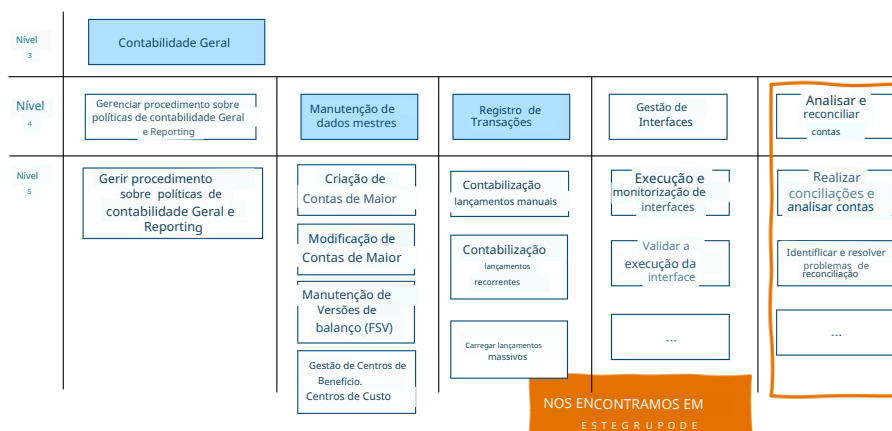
Nível 3

Contabilidade Geral

Nível 4

Gerenciar procedimento sobre políticas de contabilidade Geral e Reporting

Manutenção de dados mestres

Registro de Transações

Gestão de Interfaces

Analisar e reconciliar contas

Nível 5

Gerir procedimento sobre políticas de contabilidade Geral e Reporting

Criação de Contas de Maior

Modificação de Contas de Maior

Manutenção de Versões de balanço (FSV)

Gestão de Centros de Benefício. Centros de Custo

Contabilização lançamentos manuais

Contabilização lançamentos recorrentes

Carregar lançamentos massivos

Execução e monitorização de interfaces

Validar a execução da interface

...

Realizar conciliações e analisar contas

Identificar e resolver problemas de reconciliação

...

NOS ENCONTRAMOS EM

ESTEGRUPODE